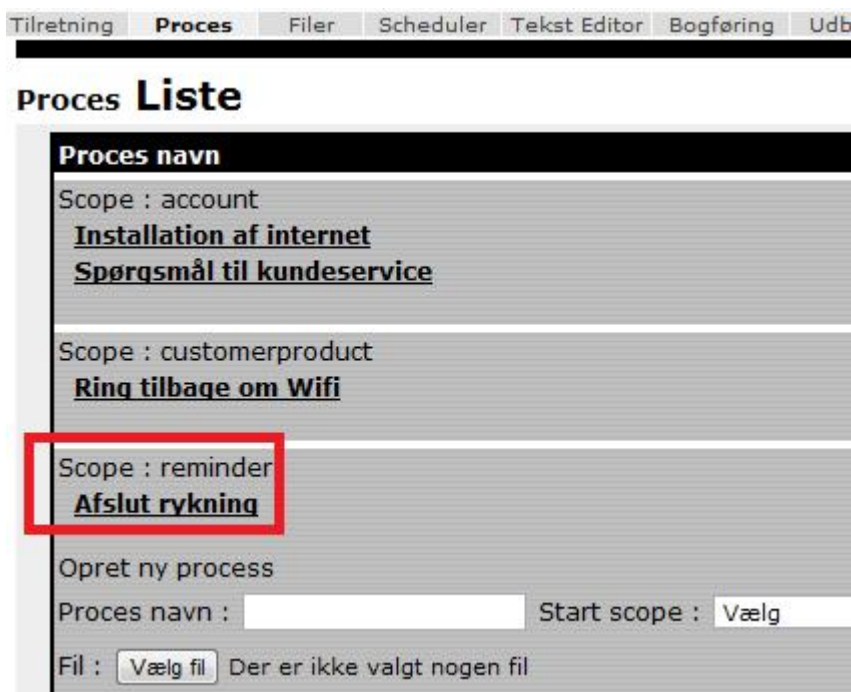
Tilretning Proces Filer Scheduler Tekst Editor Bogføring Udb

Proces Liste

Proces navn

Scope : account

Installation af internet

Spørgsmål til kundeservice

Scope : customerproduct

Ring tilbage om Wifi

Scope : reminder

Afslut rykning

Opret ny process

Proces navn : Start scope : Vælg

Fil : Vælg fil Der er ikke valgt nogen fil